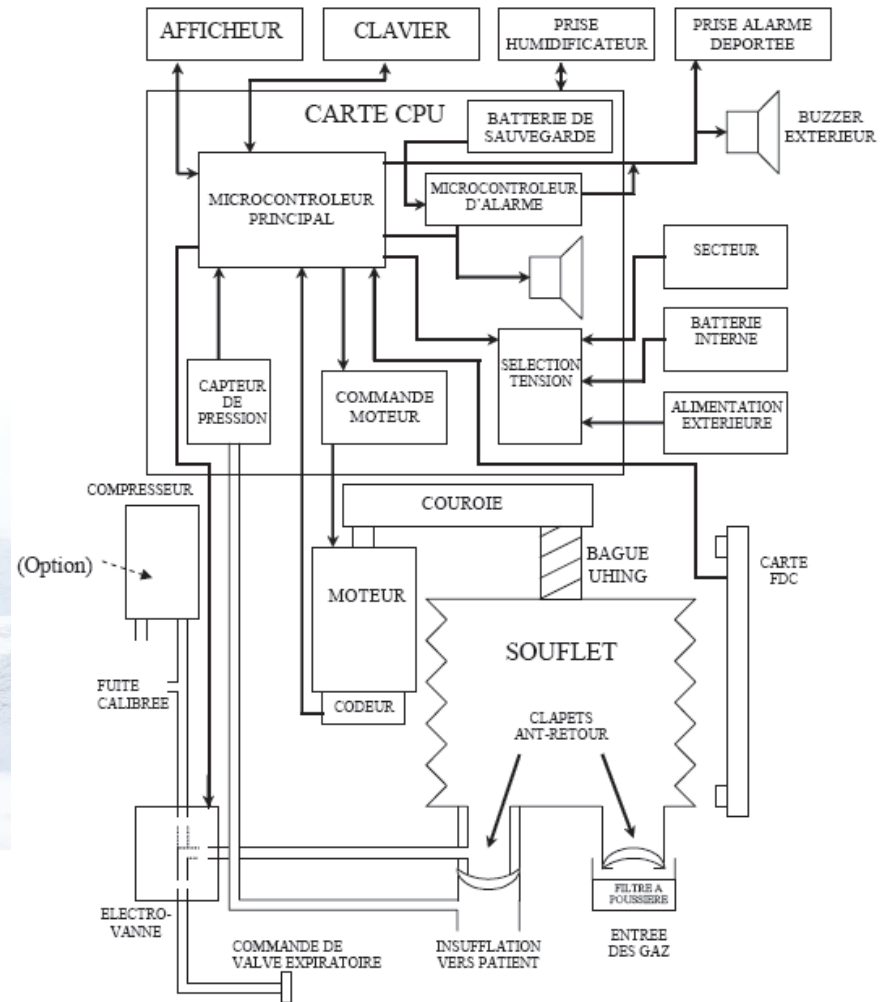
AFFICHEUR

CLAVIER

PRISE HUMIDIFICATEUR

PRISE ALARME DEPORTEE

CARTE CPU

BATTERIE DE SAUVEGARDE

BUZZER EXTERIEUR

MICROCONTROLEUR PRINCIPAL

MICROCONTROLEUR D'ALARME

SECTEUR

BATTERIE INTERNE

SELECTION TENSION

CAPTEUR DE PRESSION

COMMANDE MOTEUR

ALIMENTATION EXTERIEURE

COMPRESSEUR

COUROIE

(Option)

BAGUE UHING

CARTE FDC

MOTEUR

SOUFLET

FUITE CALIBREE

CODEUR

CLAPETS ANT-RETOUR

ELECTRO-VANNE

FILTRE A POUSSIERE

COMMANDE DE VALVE EXPIRATOIRE

INSUFFLATION VERS PATIENT

ENTREE DES GAZ